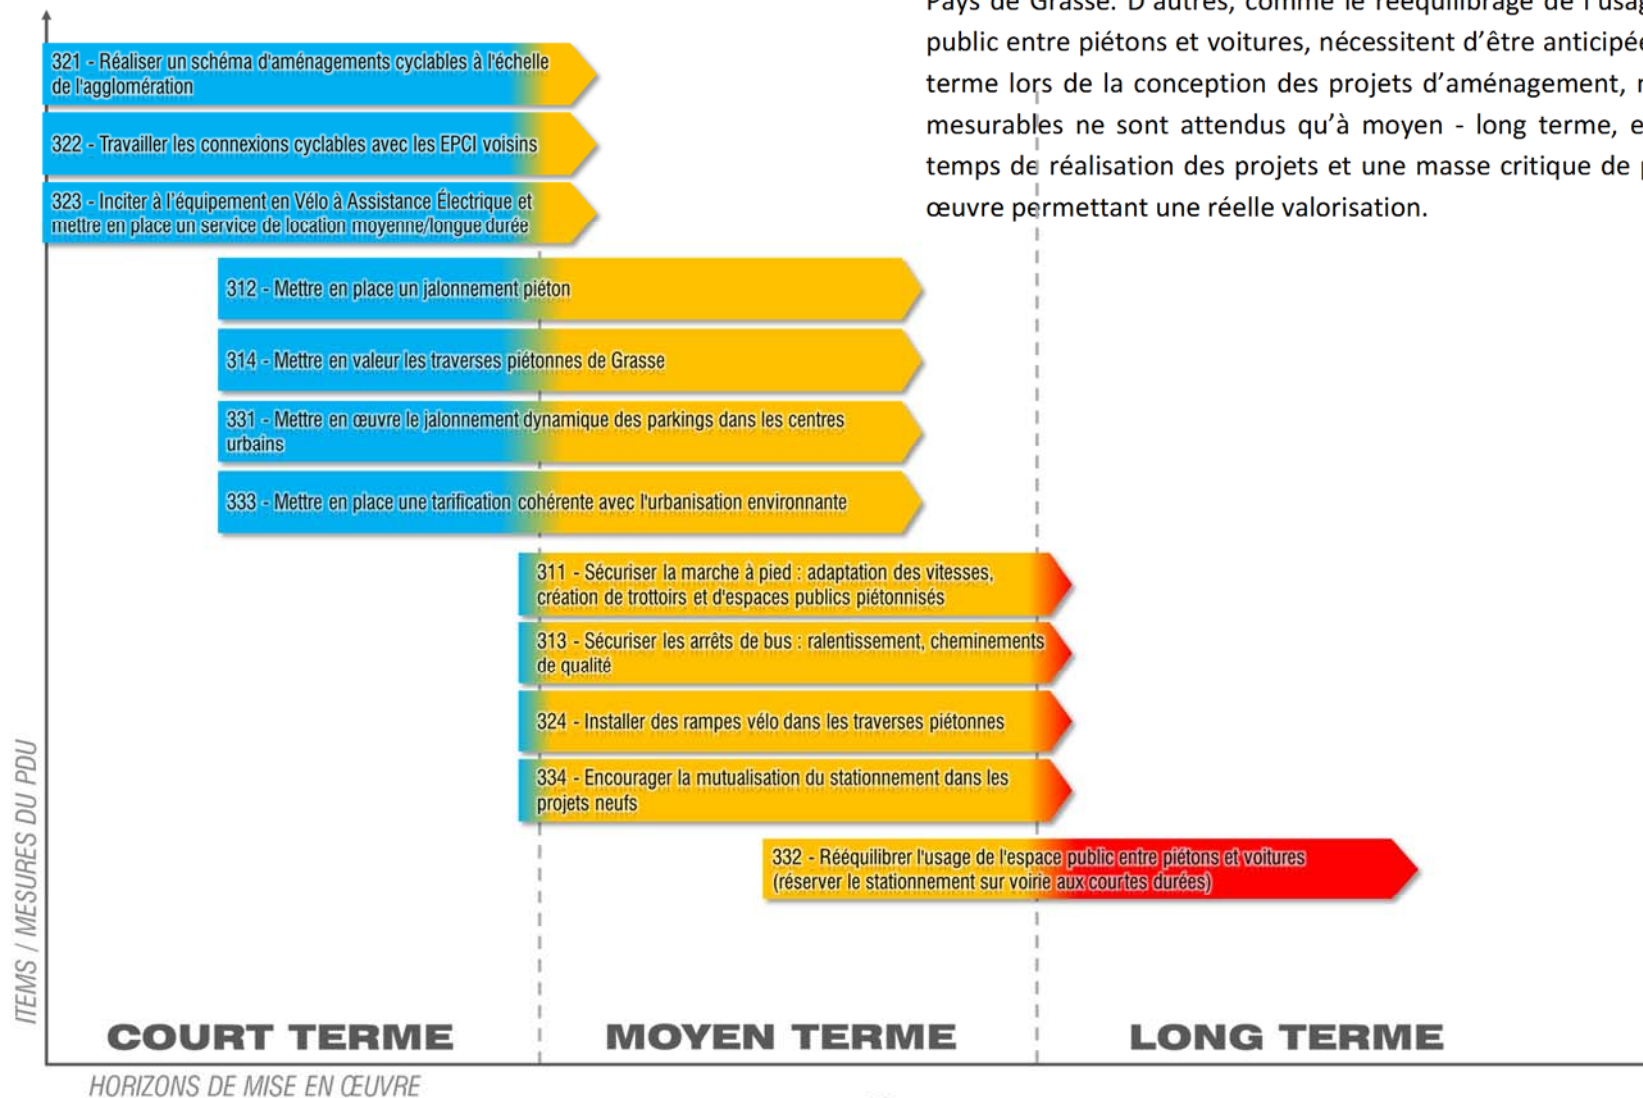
Pays de Grasse. D'autres, comme le rééquilibrage de l'usag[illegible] public entre piétons et voitures, nécessitent d'être anticipée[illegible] terme lors de la conception des projets d'aménagement, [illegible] mesurables ne sont attendus qu'à moyen - long terme, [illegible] temps de réalisation des projets et une masse critique de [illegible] œuvre permettant une réelle valorisation.

321 - Réaliser un schéma d'aménagements cyclables à l'échelle de l'agglomération

322 - Travailler les connexions cyclables avec les EPCI voisins

323 - Inciter à l'équipement en Vélo à Assistance Électrique et mettre en place un service de location moyenne/longue durée

312 - Mettre en place un jalonnement piéton

314 - Mettre en valeur les traverses piétonnes de Grasse

331 - Mettre en œuvre le jalonnement dynamique des parkings dans les centres urbains

333 - Mettre en place une tarification cohérente avec l'urbanisation environnante

311 - Sécuriser la marche à pied : adaptation des vitesses, création de trottoirs et d'espaces publics piétonnisés

313 - Sécuriser les arrêts de bus : ralentissement, cheminements de qualité

324 - Installer des rampes vélo dans les traverses piétonnes

334 - Encourager la mutualisation du stationnement dans les projets neufs

332 - Rééquilibrer l'usage de l'espace public entre piétons et voitures (réserver le stationnement sur voirie aux courtes durées)

ITEMS / MESURES DU PDU

COURT TERME

MOYEN TERME

LONG TERME

HORIZONS DE MISE EN ŒUVRE